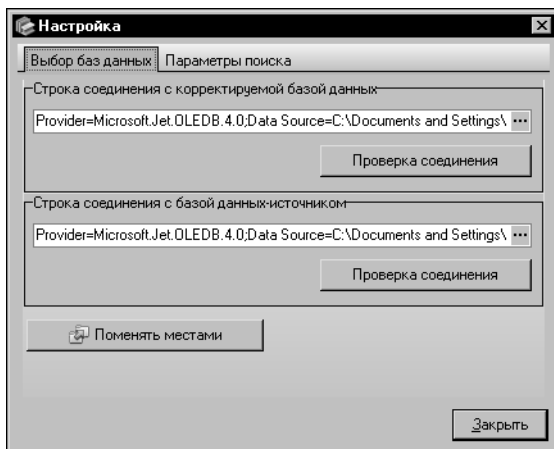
Настройка

Выбор баз данных | Параметры поиска

Строка соединения с корректируемой базой данных

Provider=Microsoft.Jet.OLEDB.4.0;Data Source=C:\Documents and Settings\ ...

Проверка соединения

Строка соединения с базой данных-источником

Provider=Microsoft.Jet.OLEDB.4.0;Data Source=C:\Documents and Settings\ ...

Проверка соединения

Поменять местами

Закрыть